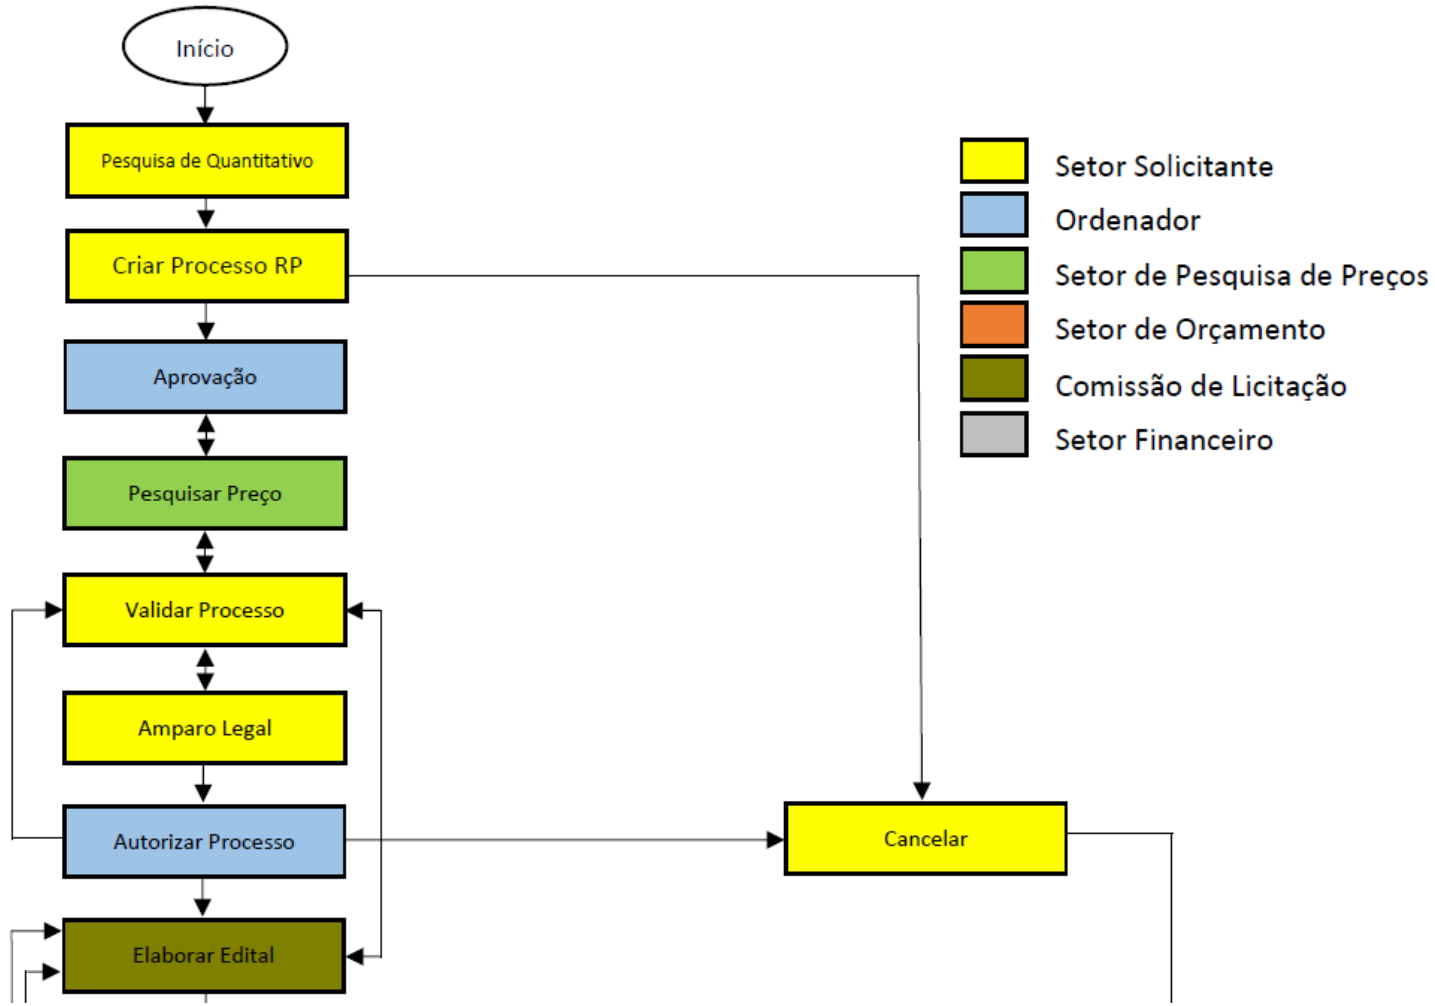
Início

Pesquisa de Quantitativo

Criar Processo RP

Aprovação

Pesquisar Preço

Validar Processo

Amparo Legal

Autorizar Processo

Elaborar Edital

Cancelar

Setor Solicitante
Ordenador
Setor de Pesquisa de Preços
Setor de Orçamento
Comissão de Licitação
Setor Financeiro